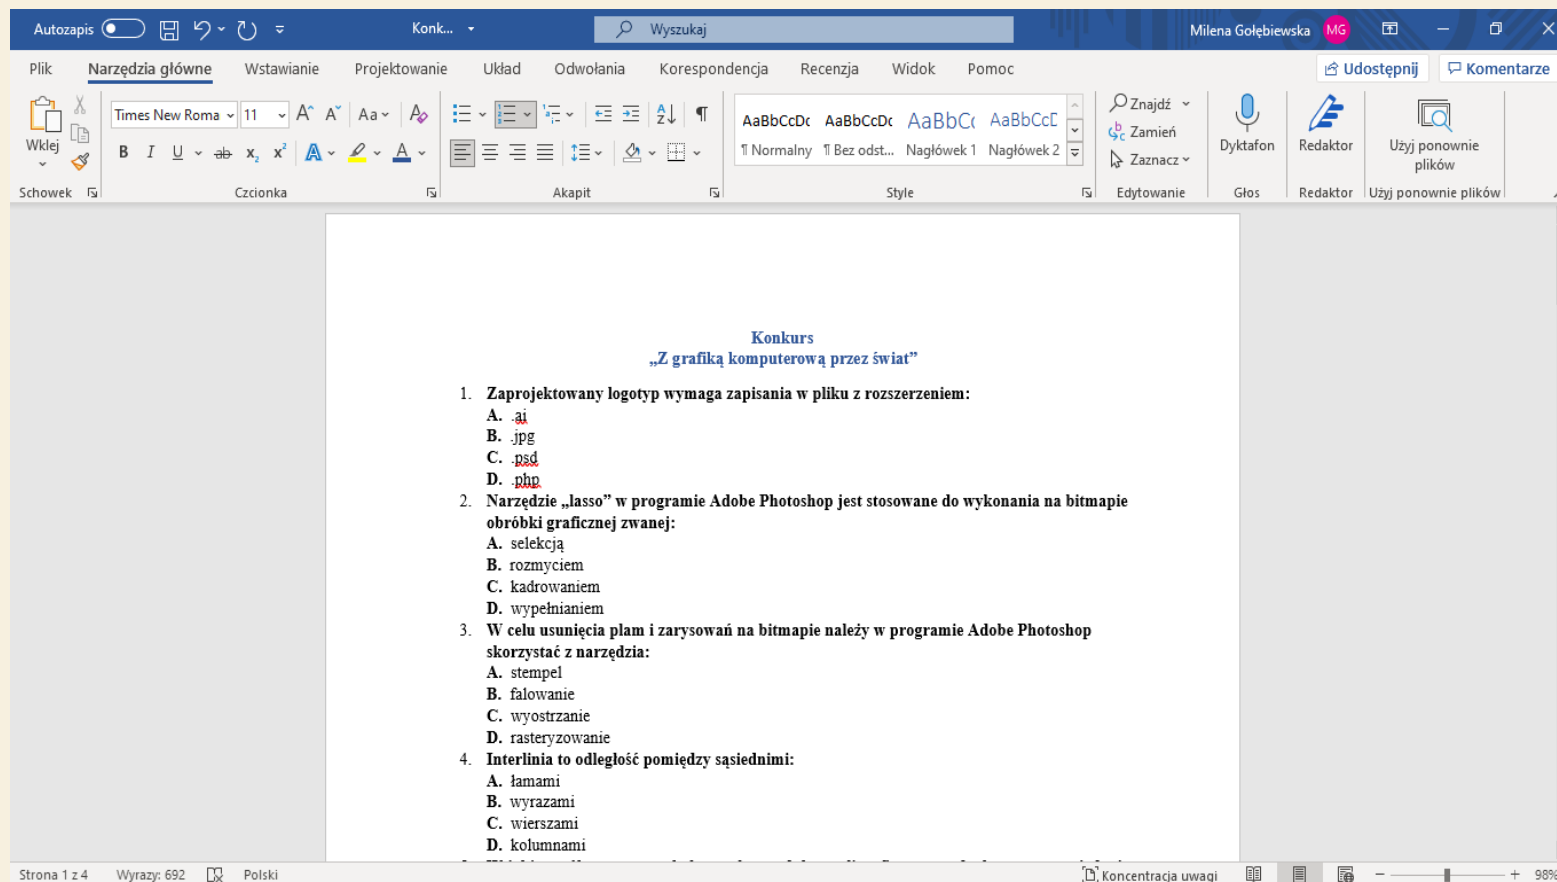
Autozapis Konk... Wyszukaj Milena Gołębiewska MG

Plik Narzędzia główne Wstawianie Projektowanie Układ Odwołania Korespondencja Recenzja Widok Pomoc Udostępnij Komentarze

Wklej Times New Roma 11 Aa AaBbCcDc AaBbCcDc AaBbC AaBbCcD ¶ Normalny ¶ Bez odst... Nagłówek 1 Nagłówek 2 Znajdź Zamień Zaznacz Dyktafon Redaktor Użyj ponownie plików

Schowek Czcionka Akapit Style Edytowanie Głos Redaktor Użyj ponownie plików

Konkurs
„Z grafiką komputerową przez świat”

1. Zaprojektowany logotyp wymaga zapisania w pliku z rozszerzeniem:
A. .ai
B. .jpg
C. .psd
D. .php
2. Narzędzie „lasso” w programie Adobe Photoshop jest stosowane do wykonania na bitmapie obróbki graficznej zwanej:
A. selekcją
B. rozmyciem
C. kadrowaniem
D. wypełnianiem
3. W celu usunięcia plam i zarysowań na bitmapie należy w programie Adobe Photoshop skorzystać z narzędzia:
A. stempel
B. falowanie
C. wyostrzanie
D. rasteryzowanie
4. Interlinia to odległość pomiędzy sąsiednimi:
A. łamami
B. wyrazami
C. wierszami
D. kolumnami

Strona 1 z 4 Wyrazy: 692 Polski Koncentracja uwagi 98%